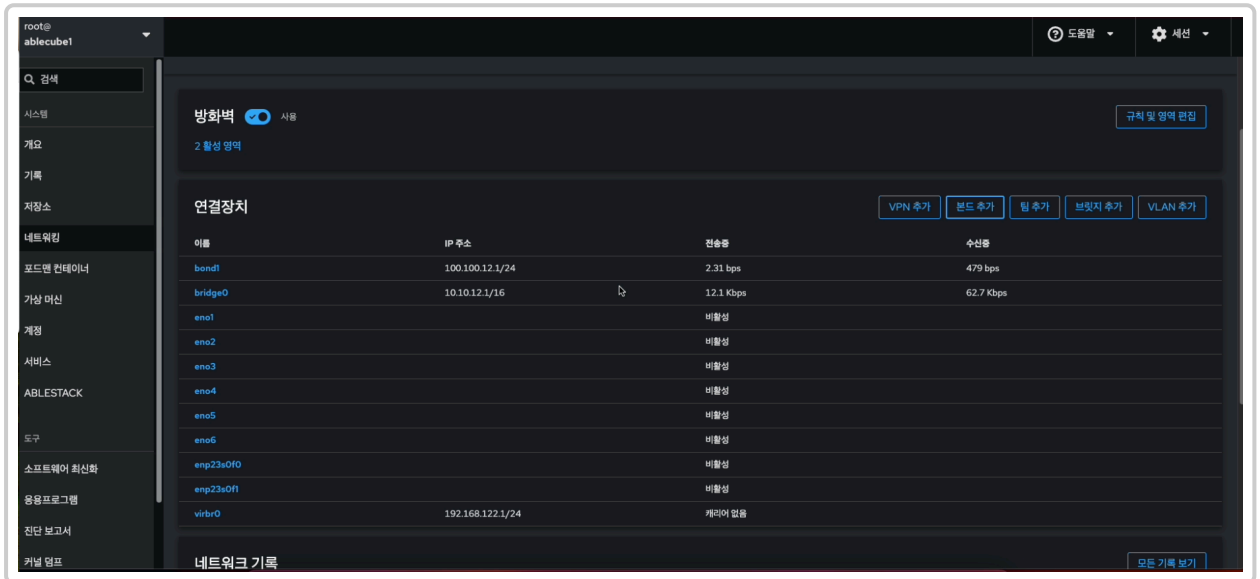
root@
ablecube1

도움말
세션

검색

시스템
개요
기록
저장소
네트워킹
포드맨 컨테이너
가상 머신
계정
서비스
ABLESTACK

도구
소프트웨어 최신화
응용프로그램
진단 보고서
커널 덤프

방화벽 사용
2 활성 영역
규칙 및 영역 편집

연결장치
VPN 추가 본드 추가 팀 추가 브릿지 추가 VLAN 추가

| 이름 | IP 주소 | 전송중 | 수신중 |
|---|---|---|---|
| bond1 | 100.100.12.1/24 | 2.31 bps | 479 bps |
| bridge0 | 10.10.12.1/16 | 12.1 Kbps | 62.7 Kbps |
| eno1 | | 비활성 | |
| eno2 | | 비활성 | |
| eno3 | | 비활성 | |
| eno4 | | 비활성 | |
| eno5 | | 비활성 | |
| eno6 | | 비활성 | |
| enp23s0f0 | | 비활성 | |
| enp23s0f1 | | 비활성 | |
| virbr0 | 192.168.122.1/24 | 캐리어 없음 | |

네트워크 기록
모든 기록 보기